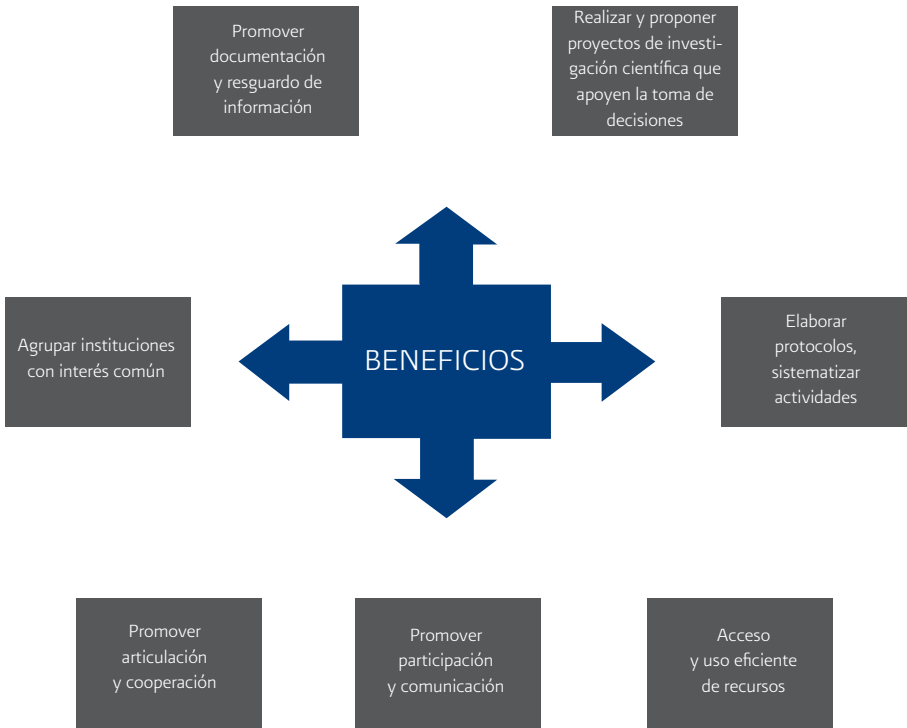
Promover documentación y resguardo de información

Realizar y proponer proyectos de investigación científica que apoyen la toma de decisiones

Agrupar instituciones con interés común

BENEFICIOS

Elaborar protocolos, sistematizar actividades

Promover articulación y cooperación

Promover participación y comunicación

Acceso y uso eficiente de recursos